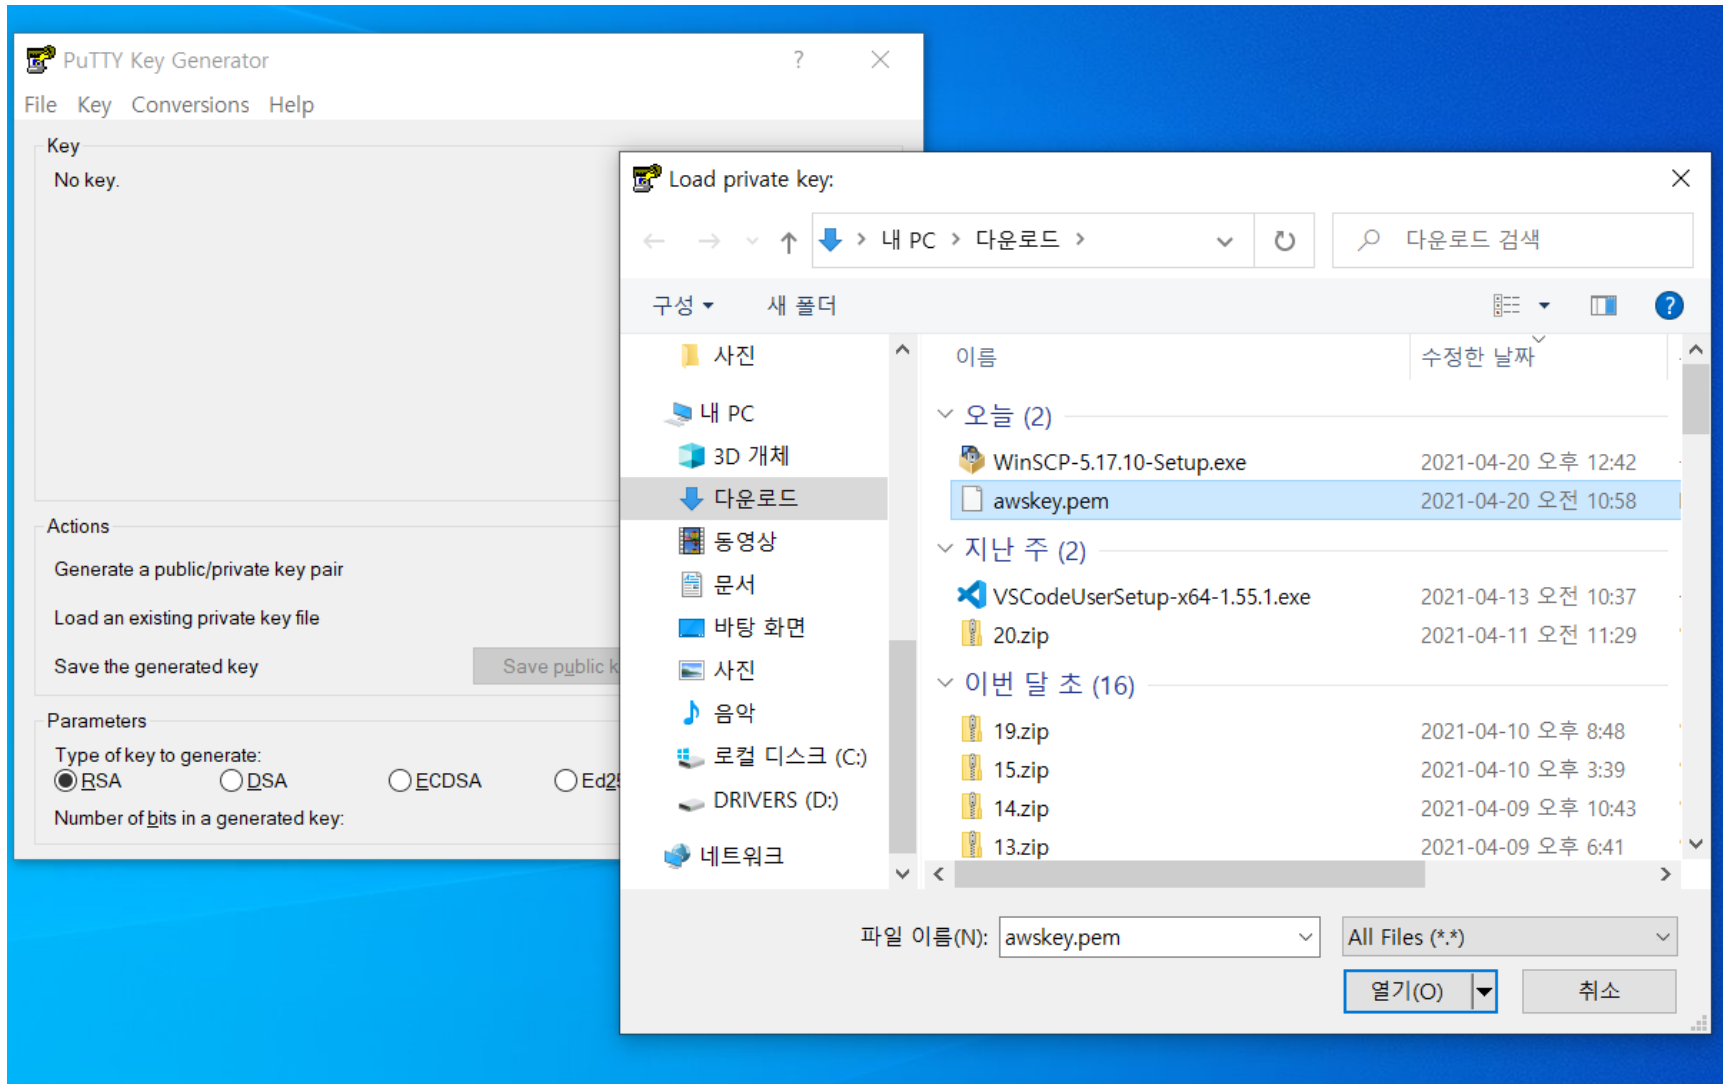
PuTTY Key Generator

File Key Conversions Help

Key
No key.

Actions
Generate a public/private key pair
Load an existing private key file
Save the generated key
Save public k

Parameters
Type of key to generate:
RSA DSA ECDSA Ed2
Number of bits in a generated key:

Load private key:

내 PC > 다운로드 >

다운로드 검색

구성 ▾ 새 폴더

사진
내 PC
3D 개체
다운로드
동영상
문서
바탕 화면
사진
음악
로컬 디스크 (C:)
DRIVERS (D:)
네트워크

| 이름 | 수정한 날짜 |
|---|---|
| 오늘 (2) | |
| WinSCP-5.17.10-Setup.exe | 2021-04-20 오후 12:42 |
| awskey.pem | 2021-04-20 오전 10:58 |
| 지난 주 (2) | |
| VSCodeUserSetup-x64-1.55.1.exe | 2021-04-13 오전 10:37 |
| 20.zip | 2021-04-11 오전 11:29 |
| 이번 달 초 (16) | |
| 19.zip | 2021-04-10 오후 8:48 |
| 15.zip | 2021-04-10 오후 3:39 |
| 14.zip | 2021-04-09 오후 10:43 |
| 13.zip | 2021-04-09 오후 6:41 |

파일 이름(N): awskey.pem
All Files (*.*)
열기(O)
취소